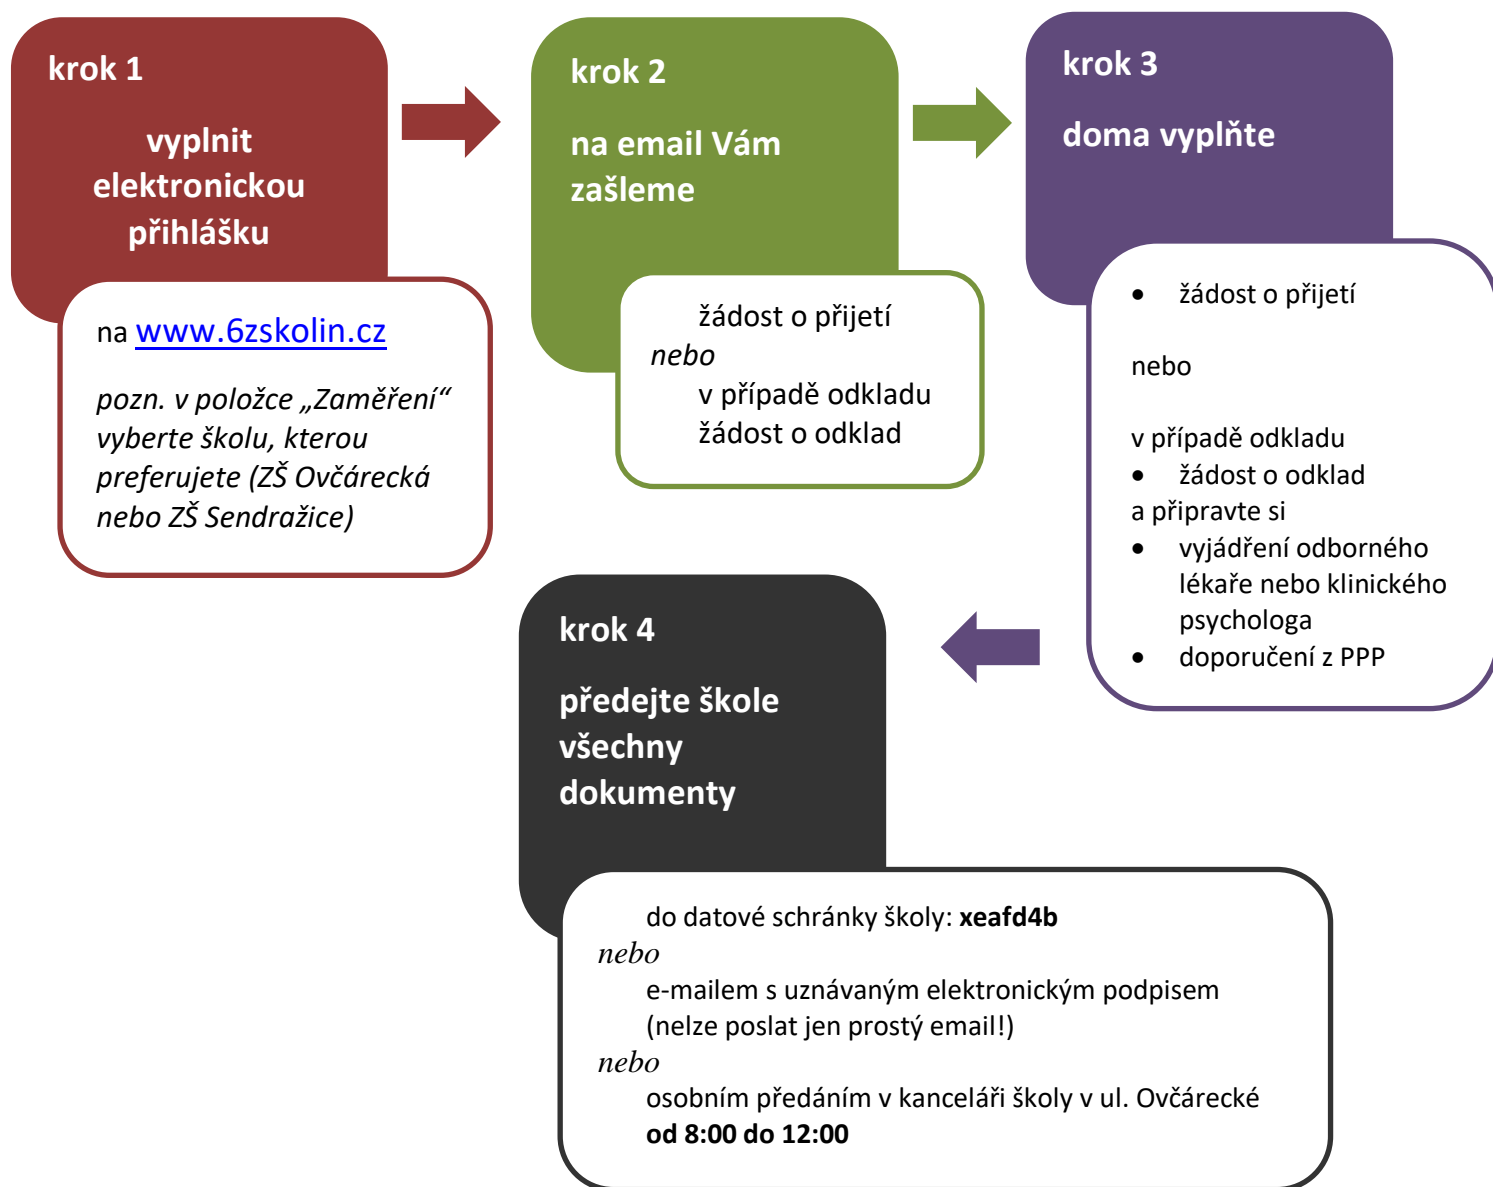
krok 1

vyplnit elektronickou přihlášku

na www.6zskolin.cz

pozn. v položce „Zaměření“ vyberte školu, kterou preferujete (ZŠ Ovčárecká nebo ZŠ Sendražice)

krok 2

na email Vám zašleme

žádost o přijetí
nebo
v případě odkladu
žádost o odklad

krok 3

doma vyplňte

- žádost o přijetí

nebo

v případě odkladu
- žádost o odklad

a připravte si
- vyjádření odborného lékaře nebo klinického psychologa
- doporučení z PPP

krok 4

předejte škole všechny dokumenty

do datové schránky školy: **xeafd4b**
nebo
e-mailem s uznávaným elektronickým podpisem (nelze poslat jen prostý email!)
nebo
osobním předáním v kanceláři školy v ul. Ovčárecké **od 8:00 do 12:00**